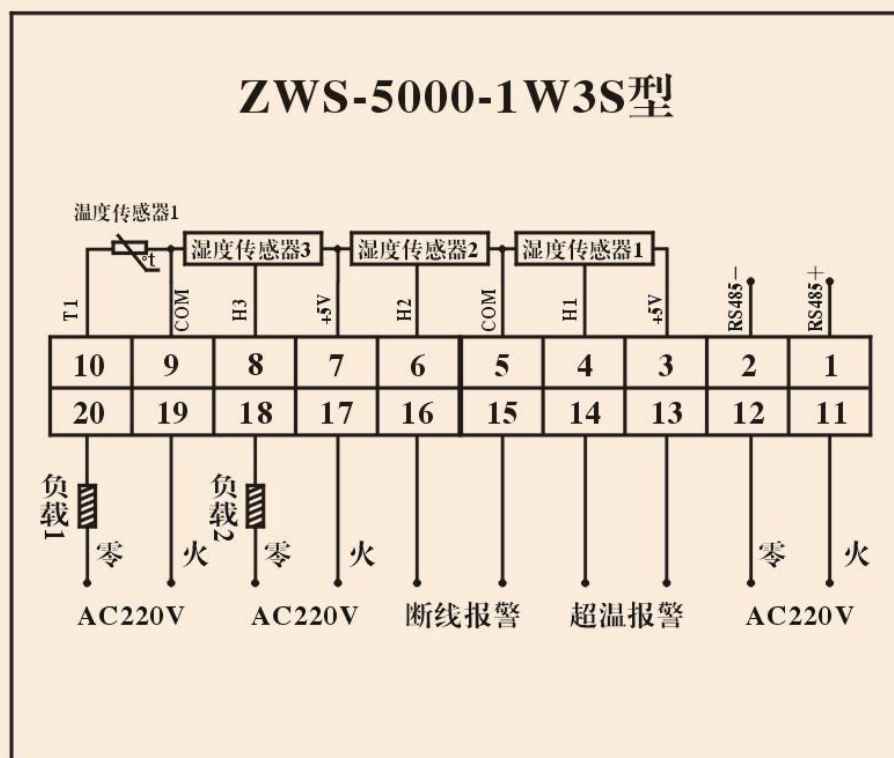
ZWS-5000-1W3S型

温度传感器1

湿度传感器3

湿度传感器2

湿度传感器1

T1

COM

H3

+5V

H2

COM

H1

+5V

RS485－

RS485＋

| 10 | 9 | 8 | 7 | 6 | 5 | 4 | 3 | 2 | 1 |
|---|---|---|---|---|---|---|---|---|---|
| 20 | 19 | 18 | 17 | 16 | 15 | 14 | 13 | 12 | 11 |

负载1

零

火

负载2

零

火

零

火

AC220V

AC220V

断线报警

超温报警

AC220V